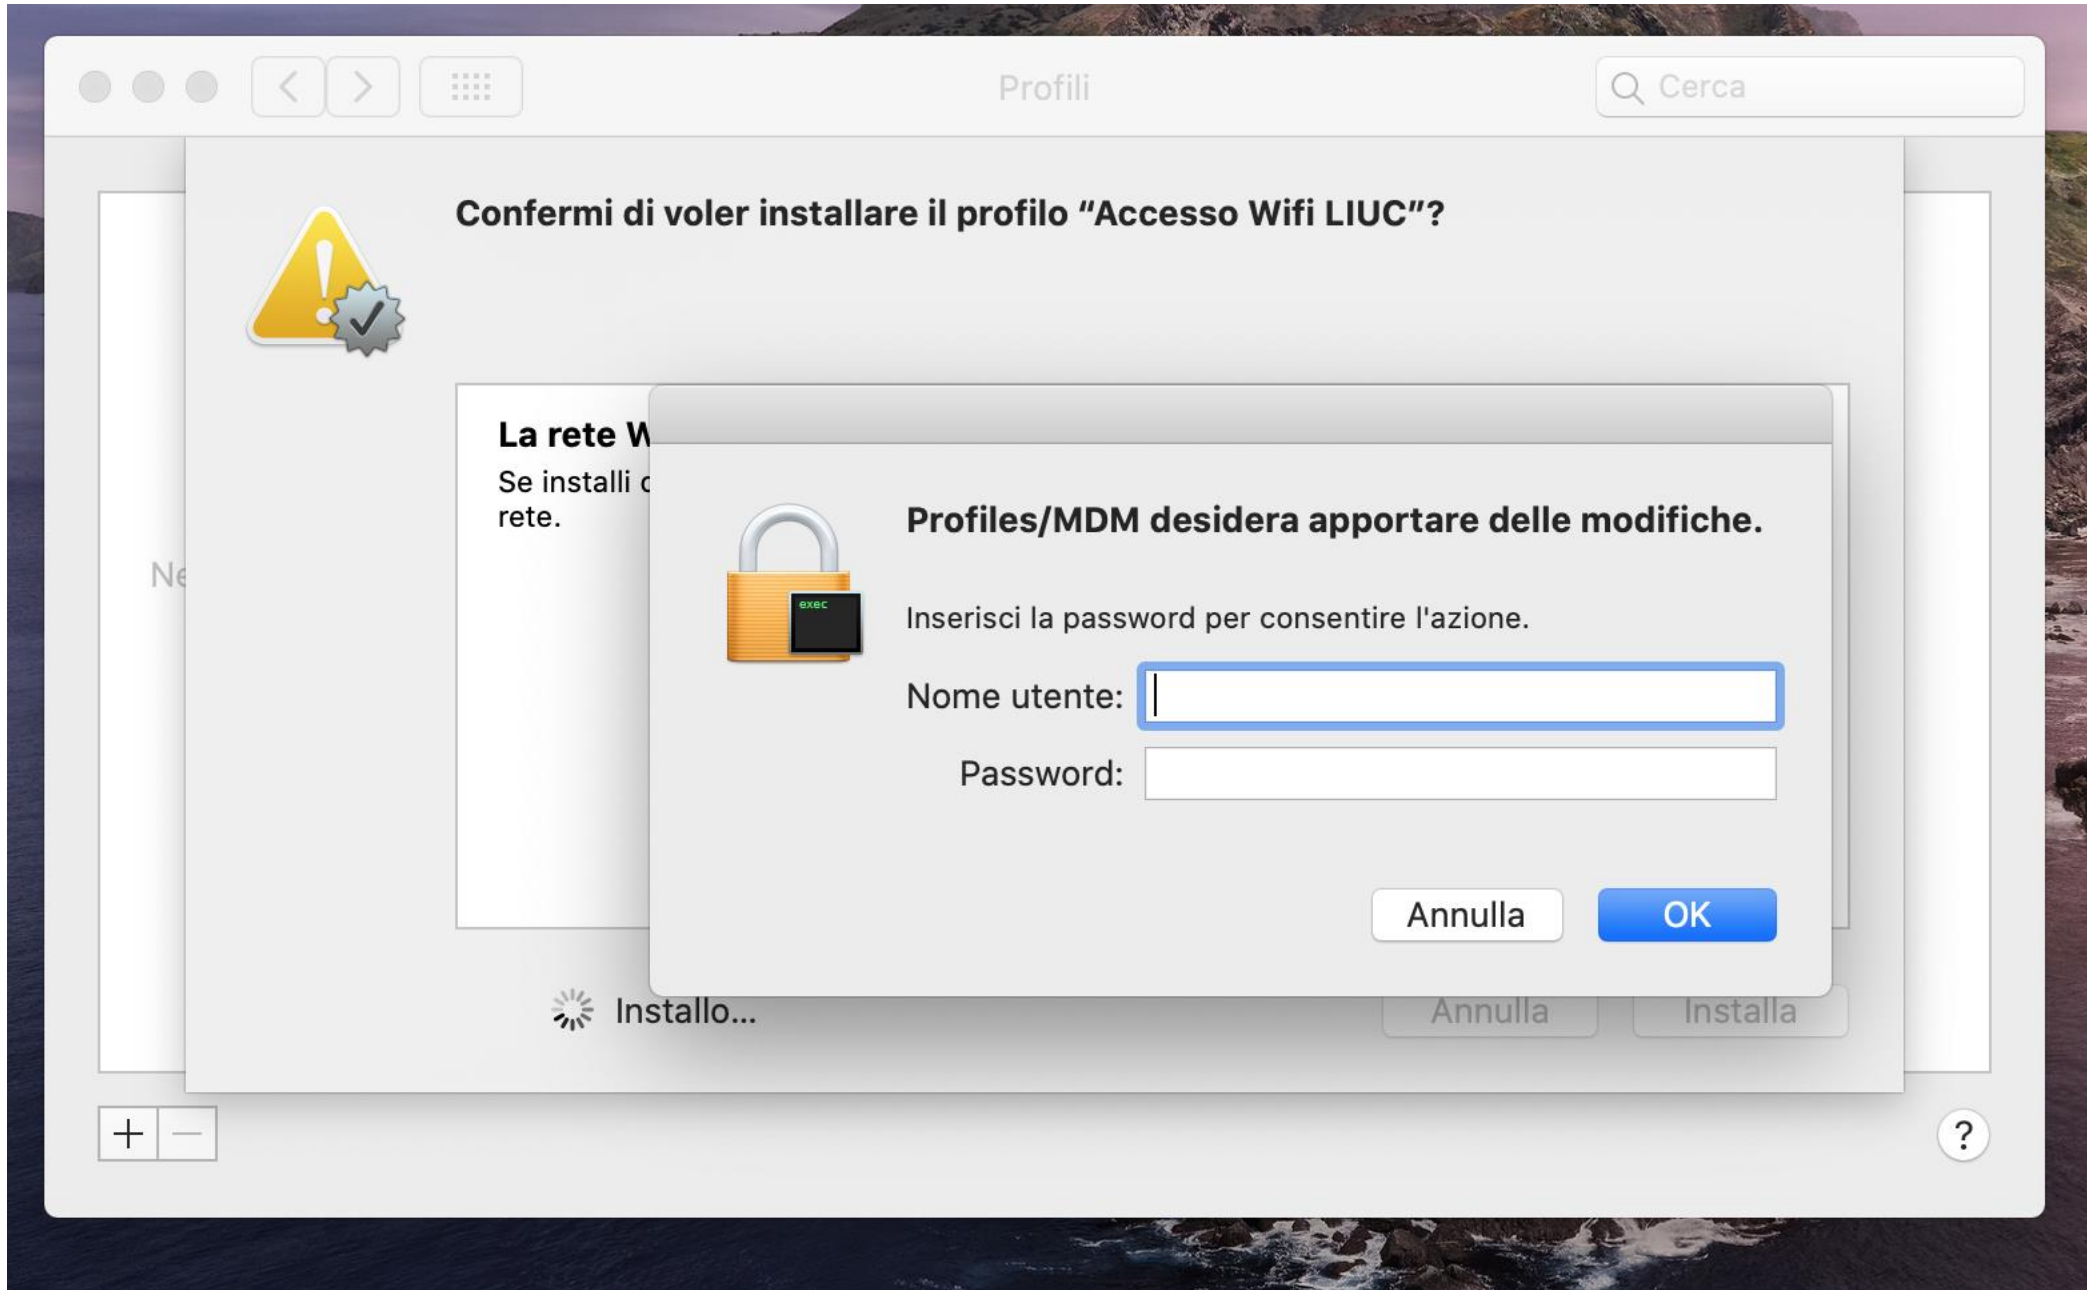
Profili

Cerca

Confermi di voler installare il profilo “Accesso Wifi LIUC”?

La rete W

Se installi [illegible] rete.

Ne

exec

Profiles/MDM desidera apportare delle modifiche.

Inserisci la password per consentire l'azione.

Nome utente:

Password:

Annulla

OK

Installo...

Annulla

Installa

+ —

?